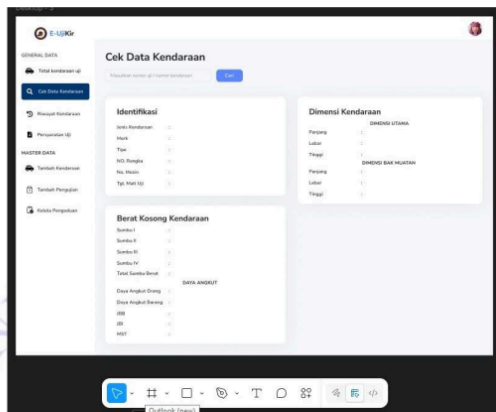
Desktop - 3

E-UjiKir

GENERAL DATA

Total kendaraan uji

Cek Data Kendaraan

Riwayat Kendaraan

Persyaratan Uji

MASTER DATA

Tambah Kendaraan

Tambah Pengujian

Kelola Pengujian

Cek Data Kendaraan

Masukkan nomor uji / nomor kendaraan

Cari

Identifikasi

Jenis Kendaraan :

Merk :

Tipe :

NO. Rangka :

No. Mesin :

Tgl. Mati Uji :

Dimensi Kendaraan

DIMENSI UTAMA

Panjang :

Lebar :

Tinggi :

DIMENSI BAK MUATAN

Panjang :

Lebar :

Tinggi :

Berat Kosong Kendaraan

Sumbu I :

Sumbu II :

Sumbu III :

Sumbu IV :

Total Sumbu Berat :

DAYA ANGKUT

Daya Angkut Orang :

Daya Angkut Barang :

JBB :

JBI :

MST :

Outline (new)